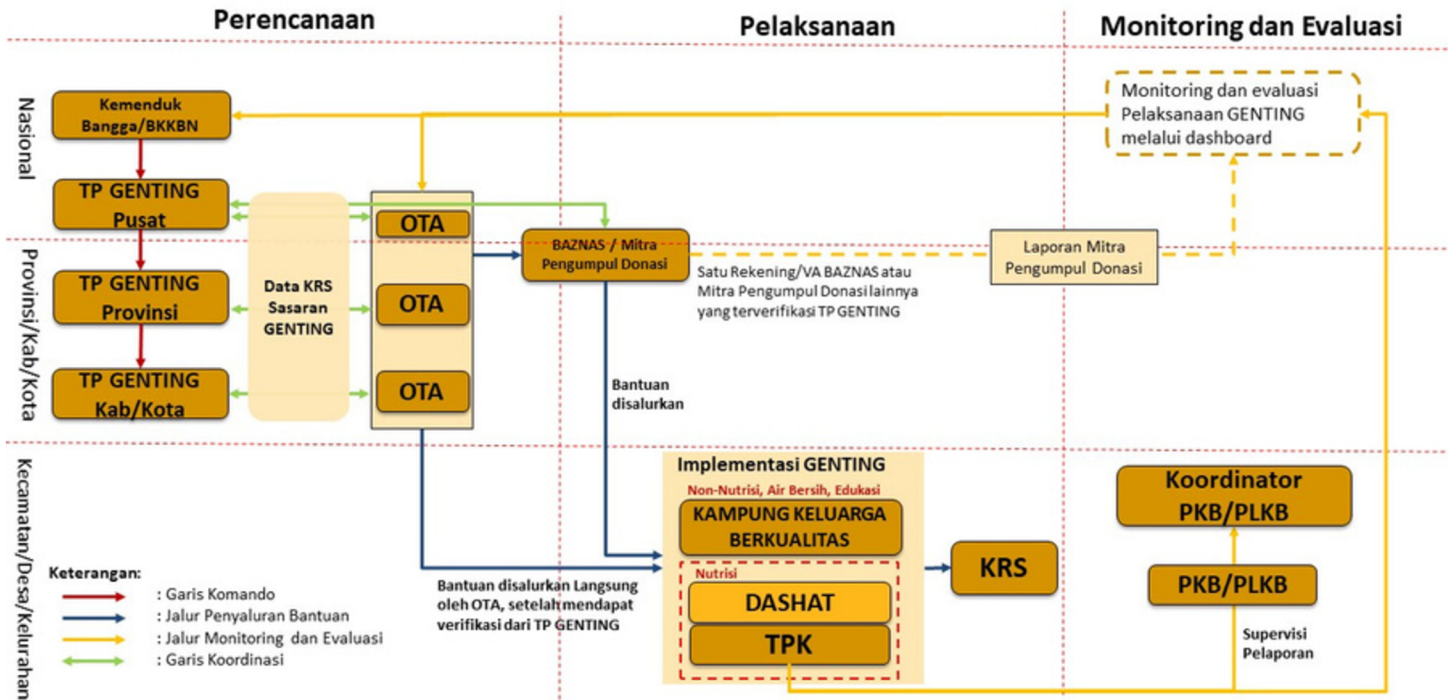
Perencanaan

Pelaksanaan

Monitoring dan Evaluasi

Nasional

Provinsi/Kab/Kota

Kecamatan/Desa/Kelurahan

Kemenduk Bangga/BKKBN

TP GENTING Pusat

TP GENTING Provinsi

TP GENTING Kab/Kota

Data KRS Sasaran GENTING

OTA

OTA

OTA

BAZNAS / Mitra Pengumpul Donasi

Satu Rekening/VA BAZNAS atau Mitra Pengumpul Donasi lainnya yang terverifikasi TP GENTING

Laporan Mitra Pengumpul Donasi

Monitoring dan evaluasi Pelaksanaan GENTING melalui dashboard

Bantuan disalurkan

Implementasi GENTING

Non-Nutrisi, Air Bersih, Edukasi

KAMPUNG KELUARGA BERKUALITAS

Nutrisi

DASHAT

TPK

KRS

Koordinator PKB/PLKB

PKB/PLKB

Supervisi Pelaporan

Bantuan disalurkan Langsung oleh OTA, setelah mendapat verifikasi dari TP GENTING

Keterangan:
: Garis Komando
: Jalur Penyaluran Bantuan
: Jalur Monitoring dan Evaluasi
: Garis Koordinasi